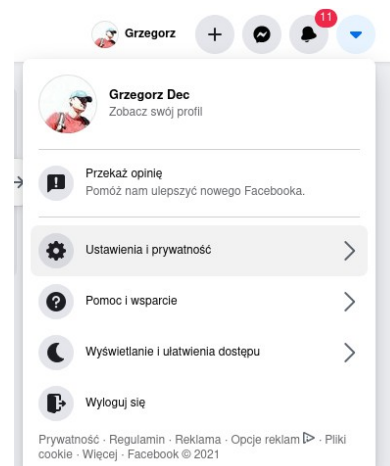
Grzegorz

11

Grzegorz Dec
Zobacz swój profil

Przekaż opinię
Pomóż nam ulepszyć nowego Facebooka.

Ustawienia i prywatność

Pomoc i wsparcie

Wyświetlanie i ułatwienia dostępu

Wyloguj się

Prywatność · Regulamin · Reklama · Opcje reklam · Pliki cookie · Więcej · Facebook © 2021